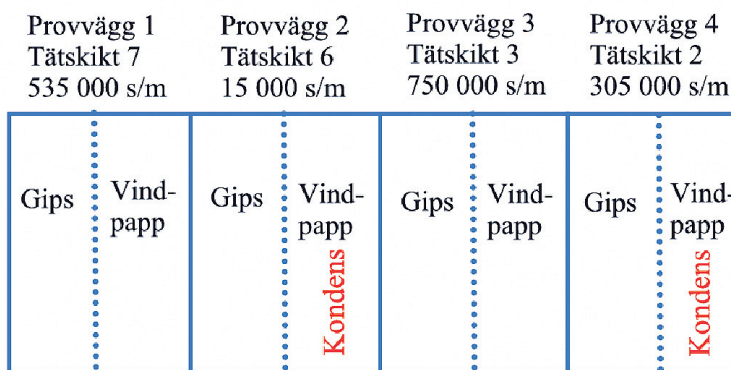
Provvägg 1
Tätskikt 7
535 000 s/m

Provvägg 2
Tätskikt 6
15 000 s/m

Provvägg 3
Tätskikt 3
750 000 s/m

Provvägg 4
Tätskikt 2
305 000 s/m

Gips

Vindpapp

Gips

Vindpapp

Kondens

Gips

Vindpapp

Gips

Vindpapp

Kondens